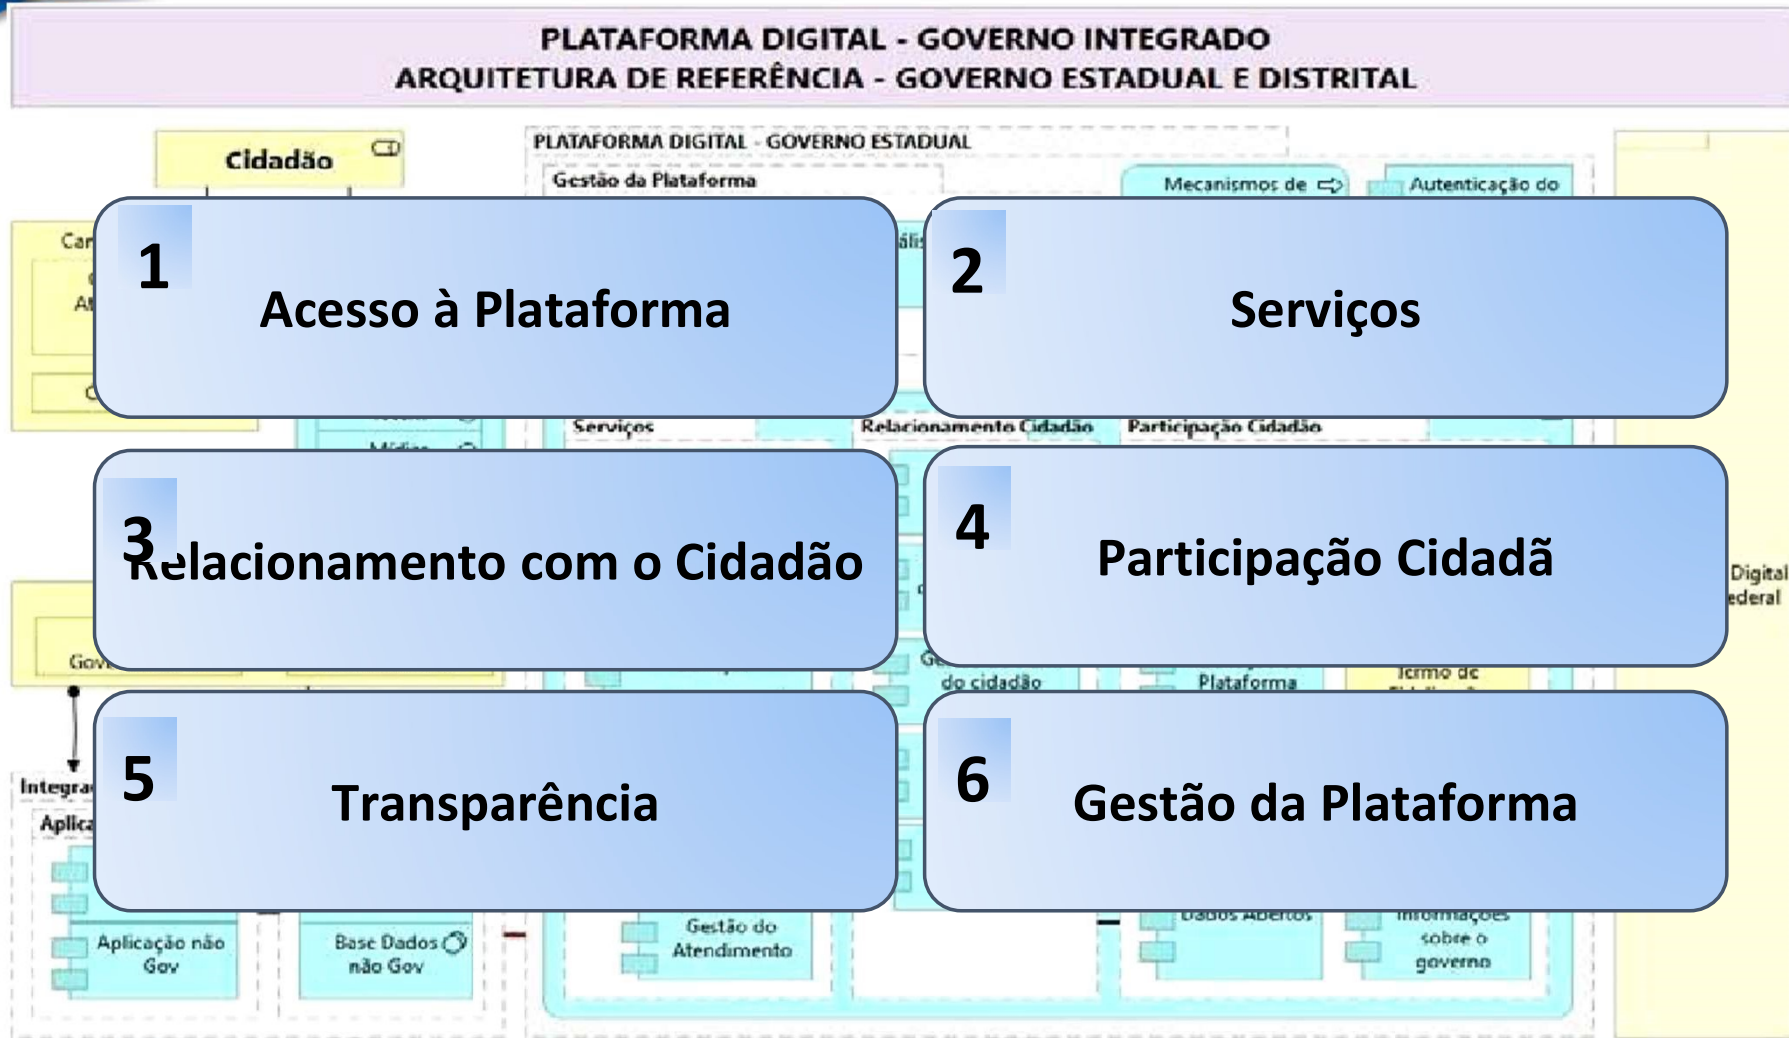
PLATAFORMA DIGITAL - GOVERNO INTEGRADO
ARQUITETURA DE REFERÊNCIA - GOVERNO ESTADUAL E DISTRITAL

Cidadão

PLATAFORMA DIGITAL - GOVERNO ESTADUAL

Gestão da Plataforma

Mecanismos de

Autenticação do

1 Acesso à Plataforma

2 Serviços

Serviços

Relacionamento Cidadão

Participação Cidadão

3 Relacionamento com o Cidadão

4 Participação Cidadã

Digital
ederal

do cidadão

Plataforma

Termo de

Integra

Aplica

5 Transparência

6 Gestão da Plataforma

Aplicação não Gov

Base Dados não Gov

Gestão do Atendimento

Dados Abertos

Informações sobre o governo